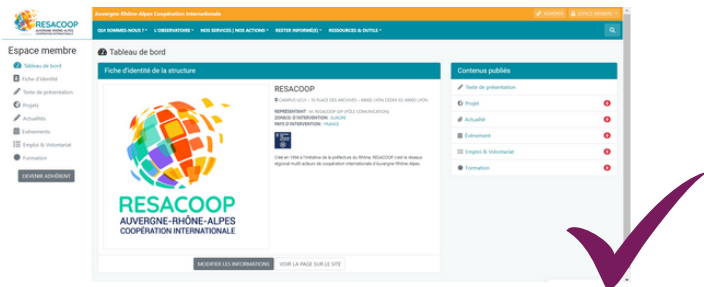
RESACOOP
AUVERGNE-RHÔNE-ALPES
COOPÉRATION INTERNATIONALE

Auvergne-Rhône-Alpes Coopération Internationale

ADHÉRER

ESPACE MEMBRE

QUI SOMMES-NOUS ?

L'OBSERVATOIRE

NOS SERVICES | NOS ACTIONS

RESTER INFORMÉ(E)

RESSOURCES & OUTILS

Espace membre

Tableau de bord

Fiche d'identité

Texte de présentation

Projets

Actualités

Événements

Emploi & Volontariat

Formation

DEVENIR ADHÉRENT

Tableau de bord

Fiche d'identité de la structure

RESACOOP
AUVERGNE-RHÔNE-ALPES
COOPÉRATION INTERNATIONALE

RESACOOP

CAMPUS LECH • 10 PLACE DES ARCHIVES • 69002 LYON CEDEX 02 69002 LYON

REPRÉSENTANT : ML RESACOOP (UP (PÔLE COMMUNICATION)

ZONE(S) D'INTERVENTION : EUROPE

PAYS D'INTERVENTION : FRANCE

Créé en 1994 à l'initiative de la préfecture du Rhône, RESACOOP c'est le réseau régional multi-acteurs de coopération internationale d'Auvergne-Rhône-Alpes.

MODIFIER LES INFORMATIONS

VOIR LA PAGE SUR LE SITE

Contenus publiés

Texte de présentation

Projet

Actualité

Événement

Emploi & Volontariat

Formation